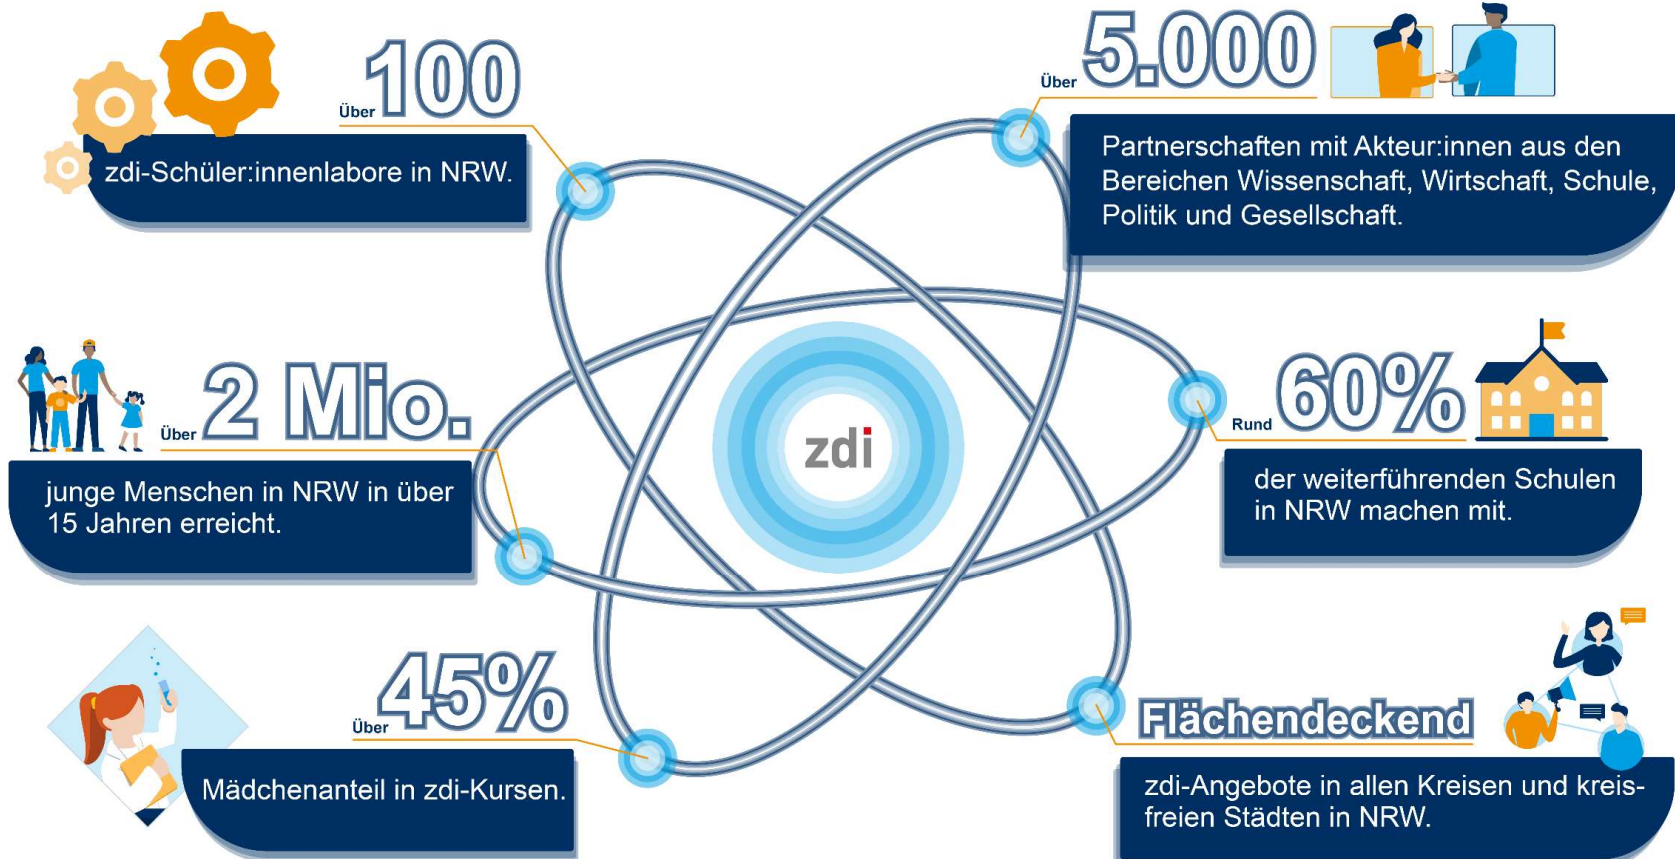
Über 100

zdi-Schüler:innenlabore in NRW.

Über 5.000

Partnerschaften mit Akteur:innen aus den Bereichen Wissenschaft, Wirtschaft, Schule, Politik und Gesellschaft.

Über 2 Mio.

junge Menschen in NRW in über 15 Jahren erreicht.

zdi

Rund 60%

der weiterführenden Schulen in NRW machen mit.

Über 45%

Mädchenanteil in zdi-Kursen.

Flächendeckend

zdi-Angebote in allen Kreisen und kreisfreien Städten in NRW.